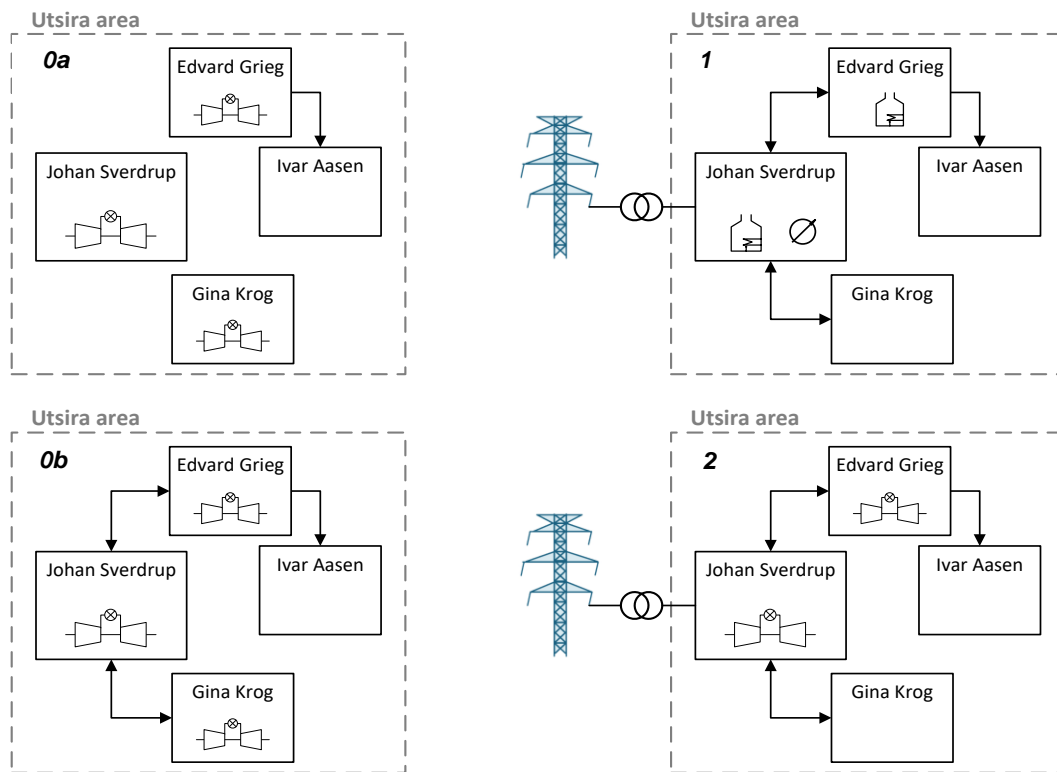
Utsira area

0a

Edvard Grieg

Johan Sverdrup

Ivar Aasen

Gina Krog

Utsira area

1

Edvard Grieg

Johan Sverdrup

Ivar Aasen

Gina Krog

Utsira area

0b

Edvard Grieg

Johan Sverdrup

Ivar Aasen

Gina Krog

Utsira area

2

Edvard Grieg

Johan Sverdrup

Ivar Aasen

Gina Krog